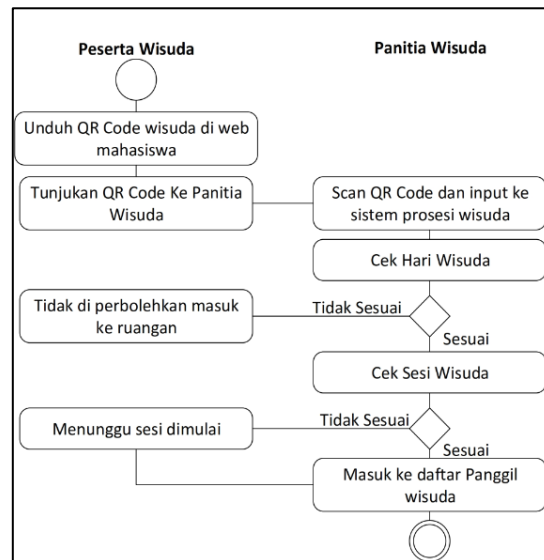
Peserta Wisuda

Panitia Wisuda

Unduh QR Code wisuda di web mahasiswa

Tunjukan QR Code Ke Panitia Wisuda

Scan QR Code dan input ke sistem prosesi wisuda

Cek Hari Wisuda

Tidak di perbolehkan masuk ke ruangan

Tidak Sesuai

Sesuai

Cek Sesi Wisuda

Menunggu sesi dimulai

Tidak Sesuai

Sesuai

Masuk ke daftar Panggil wisuda